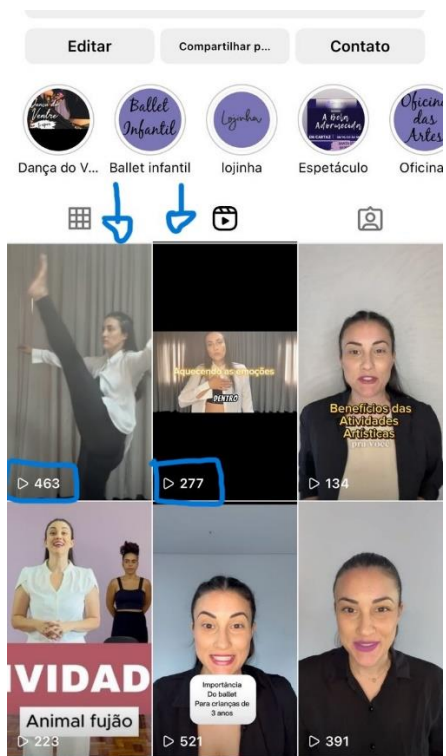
Editar
Compartilhar p...
Contato

Dança do V...
Ballet Infantil
Ballet infantil
Lojinha
lojinha
A Bela Adormecida
Espetáculo
Oficina das Artes
Oficina

Aquecendo as emoções
DENTRO
Benefícios das Atividades Artísticas
▷ 463
▷ 277
▷ 134

IVIDAD
Animal fujão
Importância Do ballet Para crianças de 3 anos
▷ 223
▷ 521
▷ 391